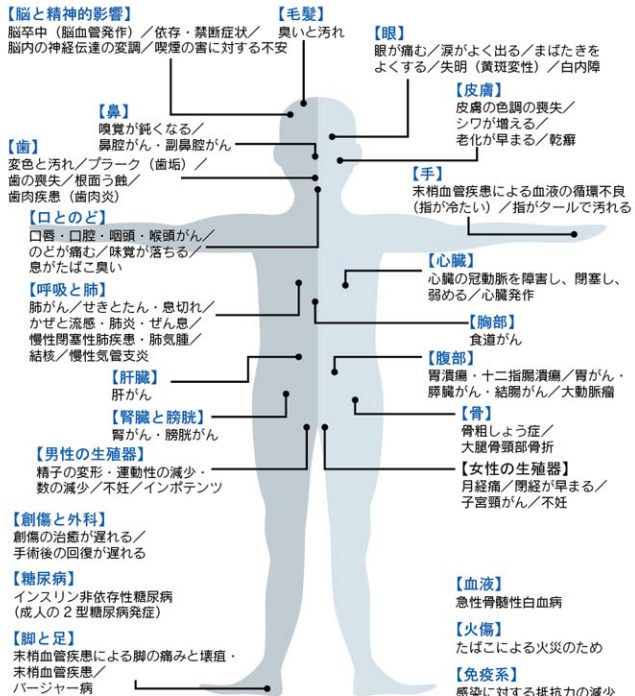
【脳と精神的影響】
脳卒中（脳血管発作）／依存・禁断症状／脳内の神経伝達の変調／喫煙の害に対する不安

【毛髪】
臭いと汚れ

【眼】
眼が痛む／涙がよく出る／まばたきをよくする／失明（黄斑変性）／白内障

【鼻】
嗅覚が鈍くなる／鼻腔がん・副鼻腔がん

【皮膚】
皮膚の色調の喪失／シワが増える／老化が早まる／乾癬

【歯】
変色と汚れ／プラーク（歯垢）／歯の喪失／根面う蝕／歯肉疾患（歯肉炎）

【手】
末梢血管疾患による血液の循環不良（指が冷たい）／指がタールで汚れる

【口とのど】
口唇・口腔・咽頭・喉頭がん／のどが痛む／味覚が落ちる／息がたばこ臭い

【心臓】
心臓の冠動脈を障害し、閉塞し、弱める／心臓発作

【呼吸と肺】
肺がん／せきとたん・息切れ／かぜと流感・肺炎・ぜん息／慢性閉塞性肺疾患・肺気腫／結核／慢性気管支炎

【胸部】
食道がん

【腹部】
胃潰瘍・十二指腸潰瘍／胃がん・膵臓がん・結腸がん／大動脈瘤

【肝臓】
肝がん

【骨】
骨粗しょう症／大腿骨頸部骨折

【腎臓と膀胱】
腎がん・膀胱がん

【男性の生殖器】
精子の変形・運動性の減少・数の減少／不妊／インポテンツ

【女性の生殖器】
月経痛／閉経が早まる／子宮頸がん／不妊

【創傷と外科】
創傷の治癒が遅れる／手術後の回復が遅れる

【糖尿病】
インスリン非依存性糖尿病（成人の２型糖尿病発症）

【血液】
急性骨髄性白血病

【火傷】
たばこによる火災のため

【脚と足】
末梢血管疾患による脚の痛みと壊疽・末梢血管疾患／バージャー病

【免疫系】
感染に対する抵抗力の減少